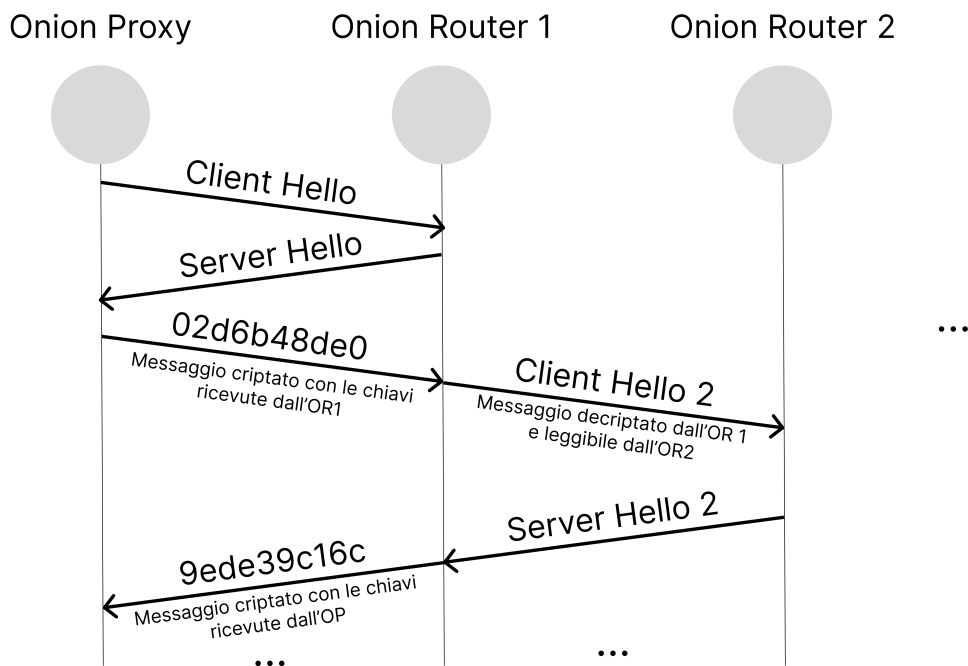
Onion Proxy

Onion Router 1

Onion Router 2

Client Hello

Server Hello

02d6b48de0

Messaggio criptato con le chiavi ricevute dall'OR1

Client Hello 2

Messaggio decriptato dall'OR 1 e leggibile dall'OR2

...

Server Hello 2

9ede39c16c

Messaggio criptato con le chiavi ricevute dall'OP

...

...